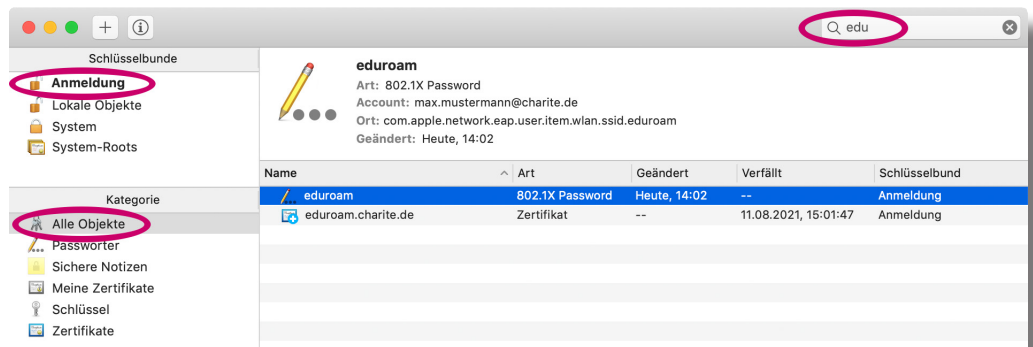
edu

Schlüsselbunde
Anmeldung
Lokale Objekte
System
System-Roots

Kategorie
Alle Objekte
Passwörter
Sichere Notizen
Meine Zertifikate
Schlüssel
Zertifikate

eduroam
Art: 802.1X Password
Account: max.mustermann@charite.de
Ort: com.apple.network.eap.user.item.wlan.ssid.eduroam
Geändert: Heute, 14:02

| Name | Art | Geändert | Verfällt | Schlüsselbund |
|---|---|---|---|---|
| eduroam | 802.1X Password | Heute, 14:02 | -- | Anmeldung |
| eduroam.charite.de | Zertifikat | -- | 11.08.2021, 15:01:47 | Anmeldung |